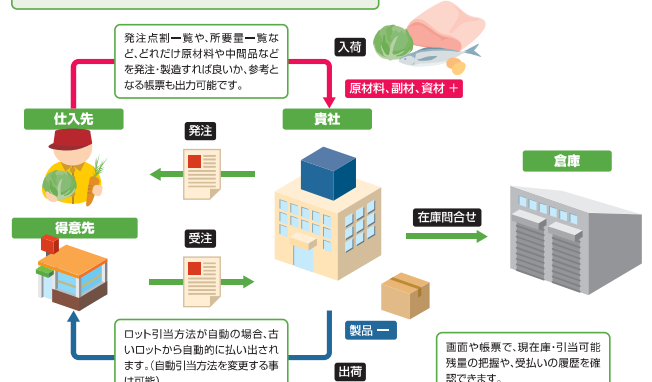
発注点割一覧や、所要量一覧など、どれだけ原材料や中間品などを発注・製造すれば良いか、参考となる帳票も出力可能です。

入荷

原材料、副材、資材 +

仕入先

発注

貴社

倉庫

在庫問合せ

得意先

受注

製品 ー

ロット引当方法が自動の場合、古いロットから自動的に払い出されます。(自動引当方法を変更する事は可能)

出荷

画面や帳票で、現在庫・引当可能残量の把握や、受払いの履歴を確認できます。